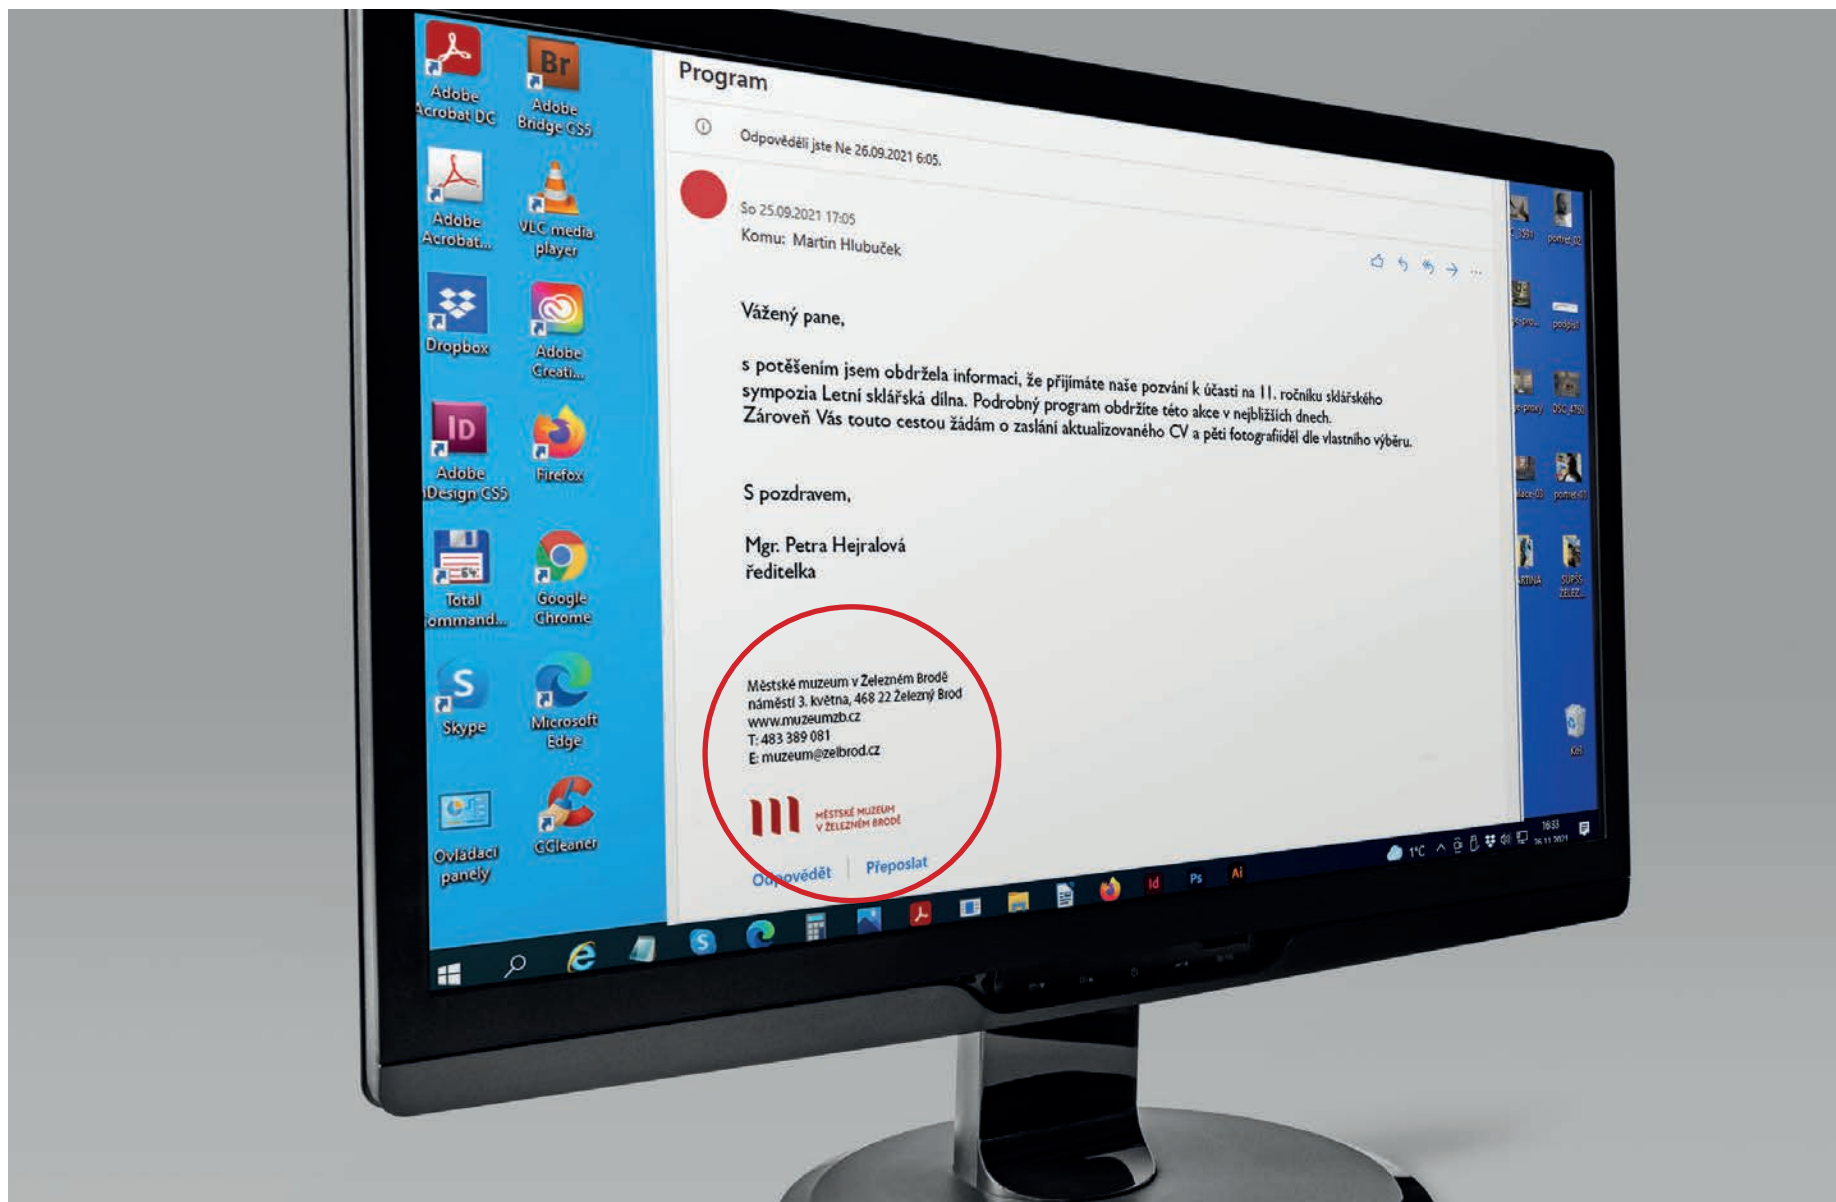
Adobe Acrobat DC

Adobe Bridge CS5

Adobe Acrobat...

VLC media player

Dropbox

Adobe Creati...

Adobe InDesign CS5

Firefox

Total Command...

Google Chrome

Skype

Microsoft Edge

Ovládací panely

CCleaner

Program

Odpověděli jste Ne 26.09.2021 6:05.

So 25.09.2021 17:05

Komu: Martin Hlubuček

Vážený pane,

s potěšením jsem obdržela informaci, že přijímáte naše pozvání k účasti na 11. ročníku sklářského sympozia Letní sklářská dílna. Podrobný program obdržíte této akce v nejbližších dnech. Zároveň Vás touto cestou žádám o zaslání aktualizovaného CV a pěti fotografiídel dle vlastního výběru.

S pozdravem,

Mgr. Petra Hejralová
ředitelka

Městské muzeum v Železném Brodě
náměstí 3. května, 468 22 Železný Brod
www.muzeumzb.cz
T: 483 389 081
E: muzeum@zelbrod.cz

MĚSTSKÉ MUZEUM V ŽELEZNÉM BRODĚ

Odpovědět | Přeposlat

portret_02

podpis

DSC_4750

portret_01

SUPŠS ŽELEZ...

Koš

1°C

16:33